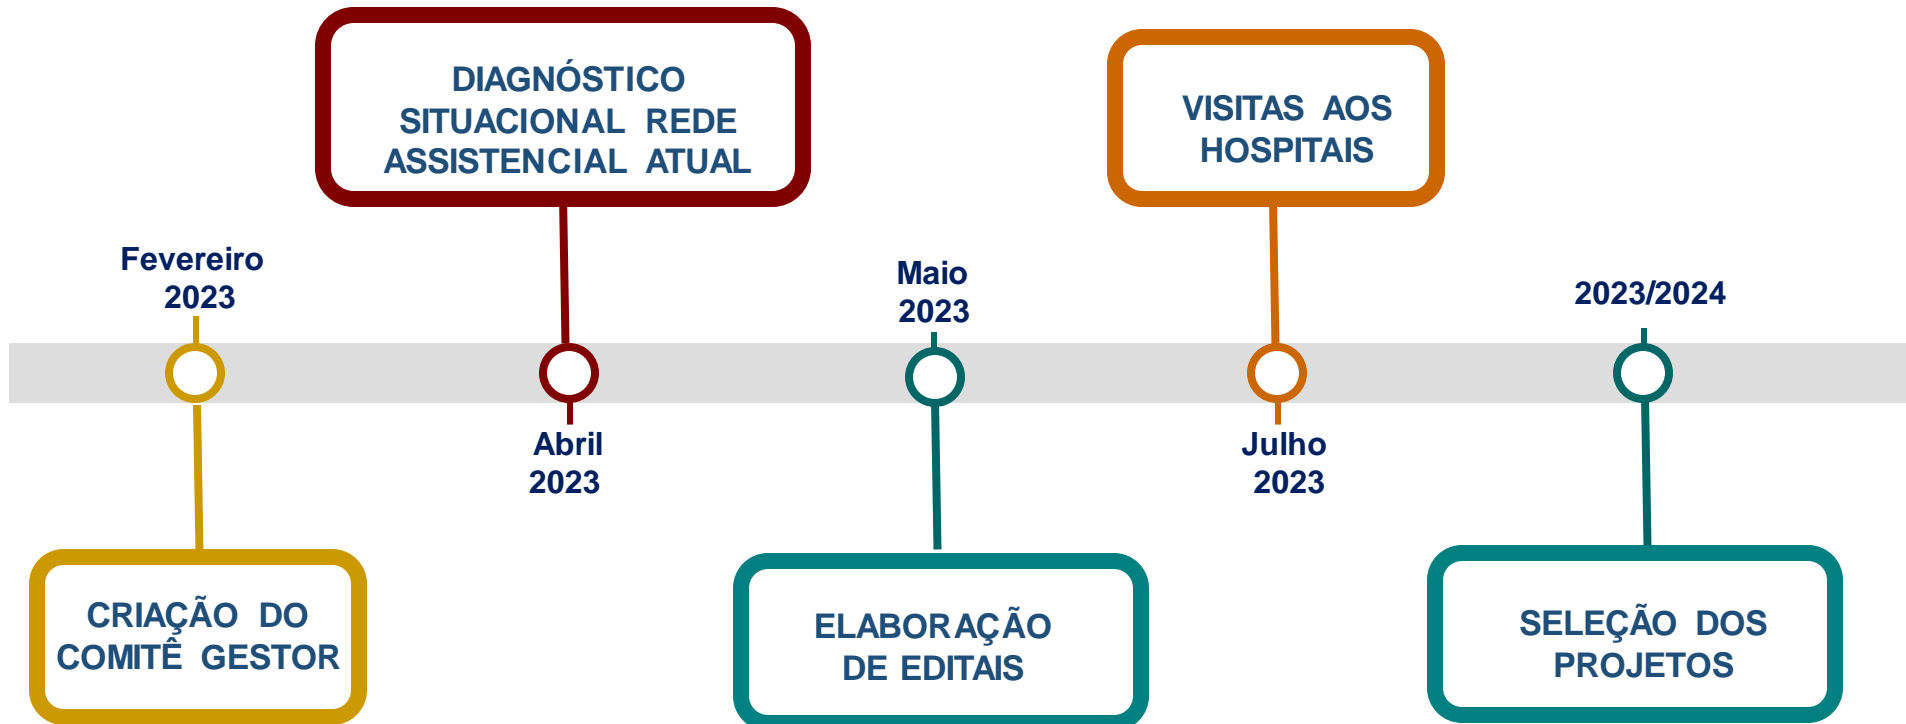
DIAGNÓSTICO SITUACIONAL REDE ASSISTENCIAL ATUAL

VISITAS AOS HOSPITAIS

Fevereiro 2023

Maio 2023

2023/2024

Abril 2023

Julho 2023

CRIAÇÃO DO COMITÊ GESTOR

ELABORAÇÃO DE EDITAIS

SELEÇÃO DOS PROJETOS